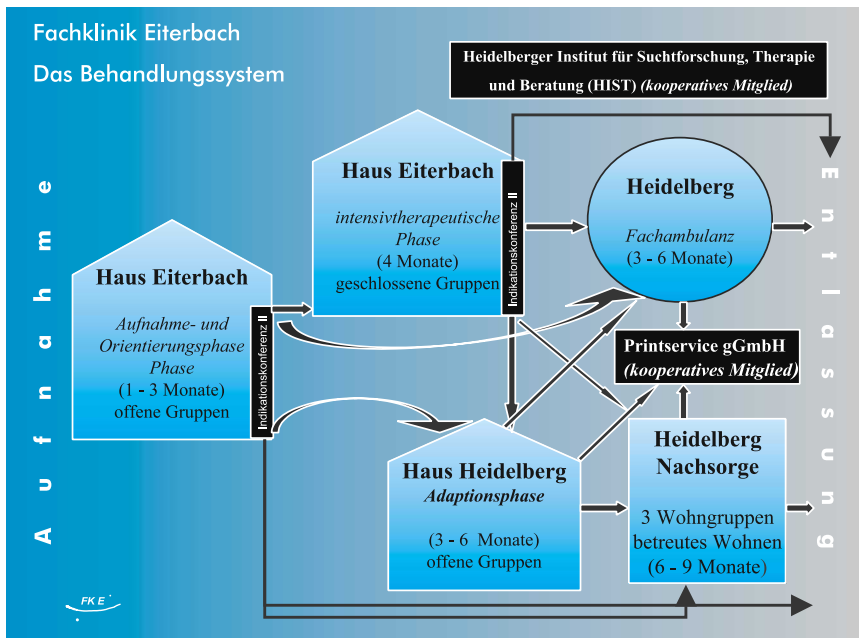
Fachklinik Eiterbach
Das Behandlungssystem

Heidelberger Institut für Suchtforschung, Therapie und Beratung (HIST) (kooperatives Mitglied)

Aufnahme

Haus Eiterbach
Aufnahme- und Orientierungsphase Phase
(1 - 3 Monate)
offene Gruppen

Indikationskonferenz I

Haus Eiterbach
intensivtherapeutische Phase
(4 Monate)
geschlossene Gruppen

Indikationskonferenz II

Heidelberg
Fachambulanz
(3 - 6 Monate)

Printservice gGmbH
(kooperatives Mitglied)

Haus Heidelberg
Adaptionsphase
(3 - 6 Monate)
offene Gruppen

Heidelberg Nachsorge
3 Wohngruppen
betreutes Wohnen
(6 - 9 Monate)

Entlassung

FKE